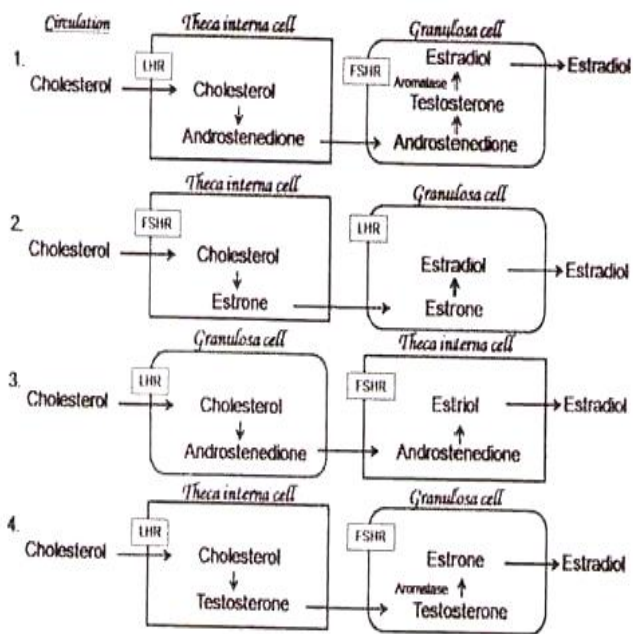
Circulation

Theca interna cell

Granulosa cell

1.
Cholesterol
LHR
Cholesterol
Androstenedione
FSHR
Estradiol
Aromatase
Testosterone
Androstenedione
Estradiol

Theca interna cell

Granulosa cell

2.
Cholesterol
FSHR
Cholesterol
Estrone
LHR
Estradiol
Estrone
Estradiol

Granulosa cell

Theca interna cell

3.
Cholesterol
LHR
Cholesterol
Androstenedione
FSHR
Estriol
Androstenedione
Estradiol

Theca interna cell

Granulosa cell

4.
Cholesterol
LHR
Cholesterol
Testosterone
FSHR
Estrone
Aromatase
Testosterone
Estradiol